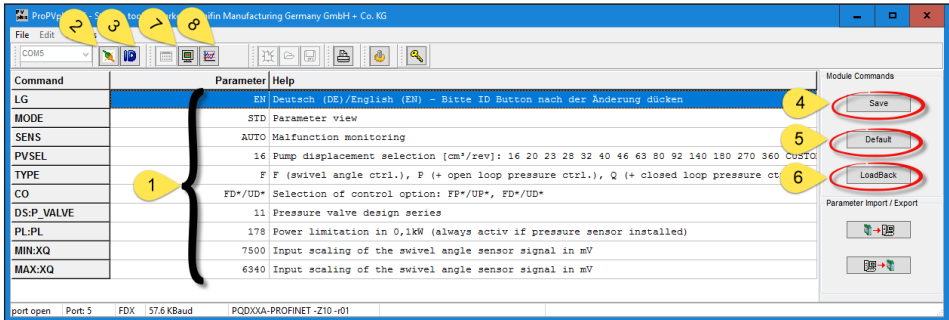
ProPVplus - S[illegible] tool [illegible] Parker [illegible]fin Manufacturing Germany GmbH + Co. KG

File Edit

COM5

2 3 7 8

| Command | Parameter | Help |
|---|---|---|
| LG | EN | Deutsch (DE)/English (EN) - Bitte ID Button nach der Änderung dücken |
| MODE | STD | Parameter view |
| SENS | AUTO | Malfunction monitoring |
| PVSEL | 16 | Pump displacement selection [cm³/rev]: 16 20 23 28 32 40 46 63 80 92 140 180 270 360 CUSTO |
| TYPE | F | F (swivel angle ctrl.), P (+ open loop pressure ctrl.), Q (+ closed loop pressure ct |
| CO | FD*/UD* | Selection of control option: FP*/UP*, FD*/UD* |
| DS:P_VALVE | 11 | Pressure valve design series |
| PL:PL | 178 | Power limitation in 0,1kW (always activ if pressure sensor installed) |
| MIN:XQ | 7500 | Input scaling of the swivel angle sensor signal in mV |
| MAX:XQ | 6340 | Input scaling of the swivel angle sensor signal in mV |

1

Module Commands

4 Save

5 Default

6 LoadBack

Parameter Import / Export

port open | Port: 5 | FDX | 57.6 KBaud | PQDXXA-PROFINET -Z10 -r01